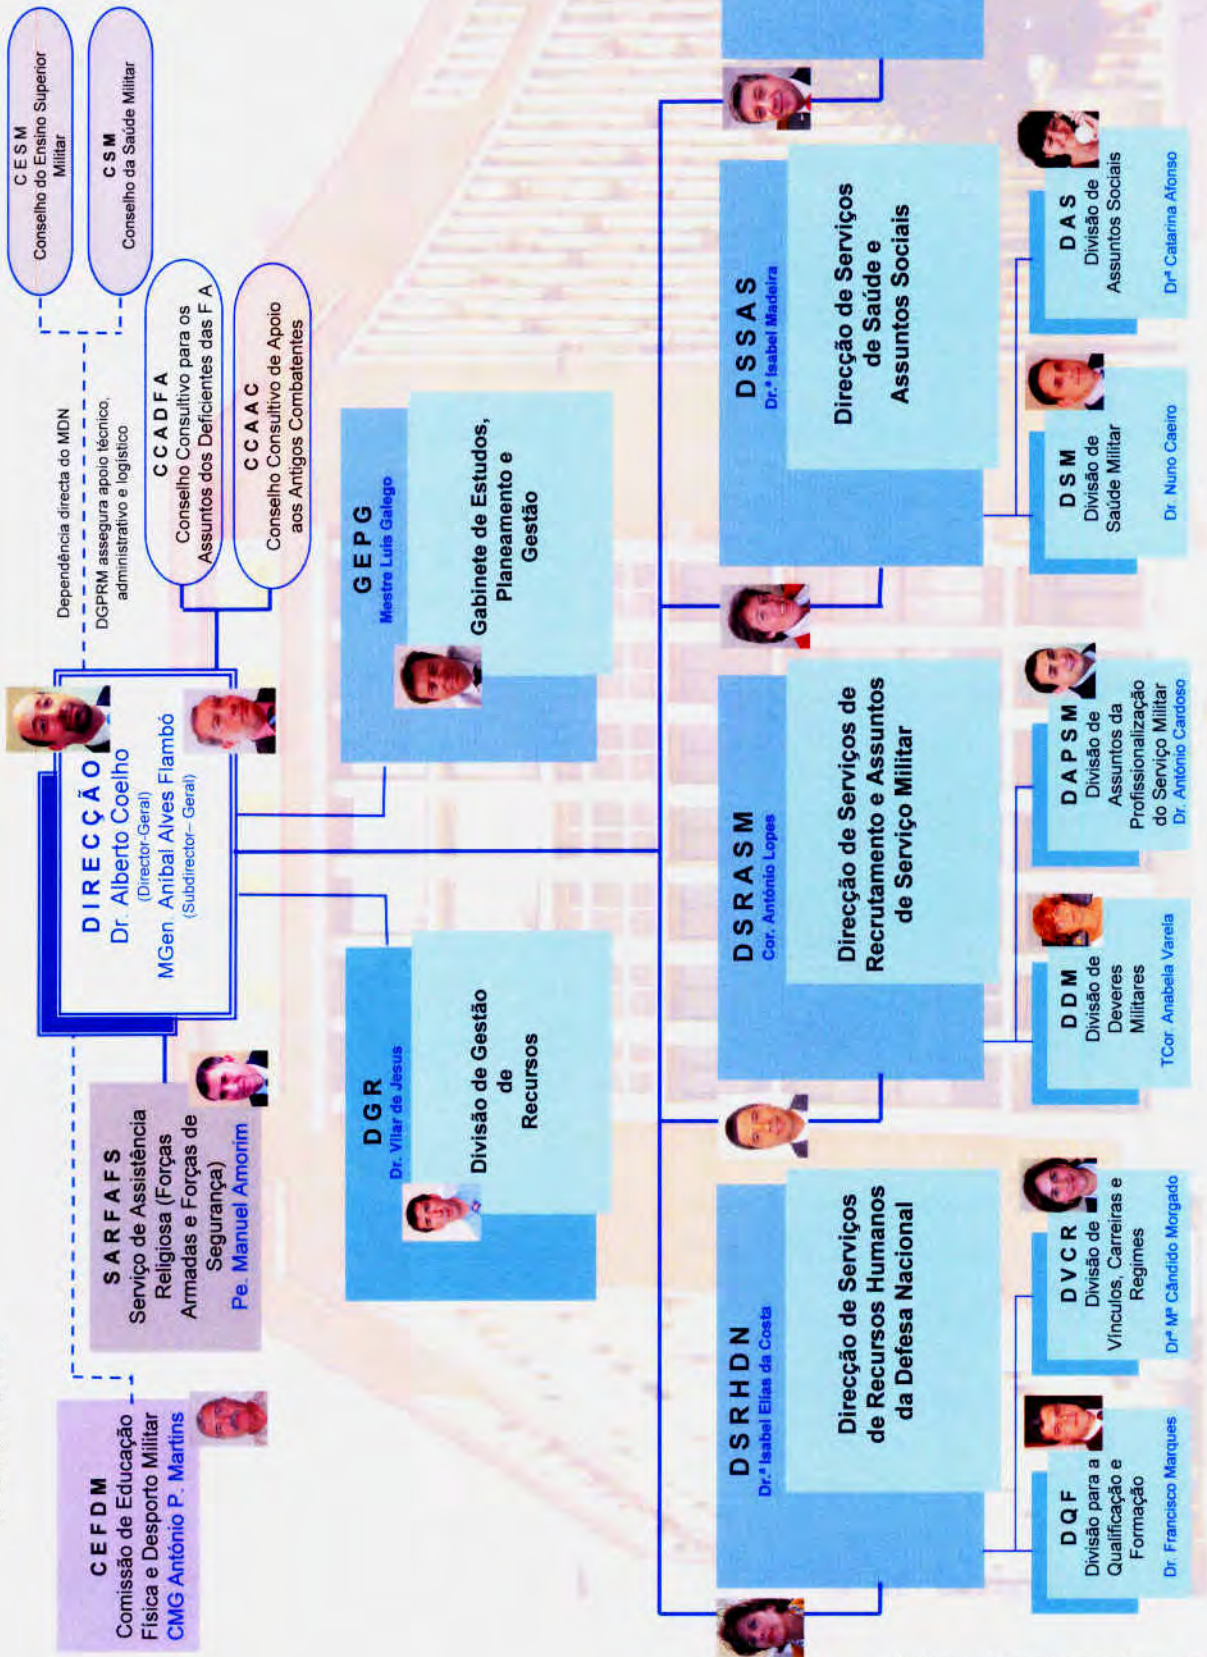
C E S M
Conselho do Ensino Superior Militar

C S M
Conselho da Saúde Militar

Dependência directa do MDN
DGPRM assegura apoio técnico, administrativo e logístico

C C A D F A
Conselho Consultivo para os Assuntos dos Deficientes das F A

C C A A C
Conselho Consultivo de Apoio aos Antigos Combatentes

D I R E C Ç Ã O
Dr. Alberto Coelho
(Director-Geral)
MGen. Aníbal Alves Flambó
(Subdirector- Geral)

C E F D M
Comissão de Educação Física e Desporto Militar
CMG António P. Martins

S A R F A F S
Serviço de Assistência Religiosa (Forças Armadas e Forças de Segurança)
Pe. Manuel Amorim

G E P G
Mestre Luís Galego
Gabinete de Estudos, Planeamento e Gestão

D G R
Dr. Vilar de Jesus
Divisão de Gestão de Recursos

D S S A S
Dr.ª Isabel Madeira
Direcção de Serviços de Saúde e Assuntos Sociais

D A S
Divisão de Assuntos Sociais
Drª Catarina Afonso

D S M
Divisão de Saúde Militar
Dr. Nuno Caeiro

D S R A S M
Cor. António Lopes
Direcção de Serviços de Recrutamento e Assuntos de Serviço Militar

D A P S M
Divisão de Assuntos da Profissionalização do Serviço Militar
Dr. António Cardoso

D D M
Divisão de Deveres Militares
TCor. Anabela Varela

D S R H D N
Dr.ª Isabel Elias da Costa
Direcção de Serviços de Recursos Humanos da Defesa Nacional

D V C R
Divisão de Vínculos, Carreiras e Regimes
Drª Mª Cândido Morgado

D Q F
Divisão para a Qualificação e Formação
Dr. Francisco Marques